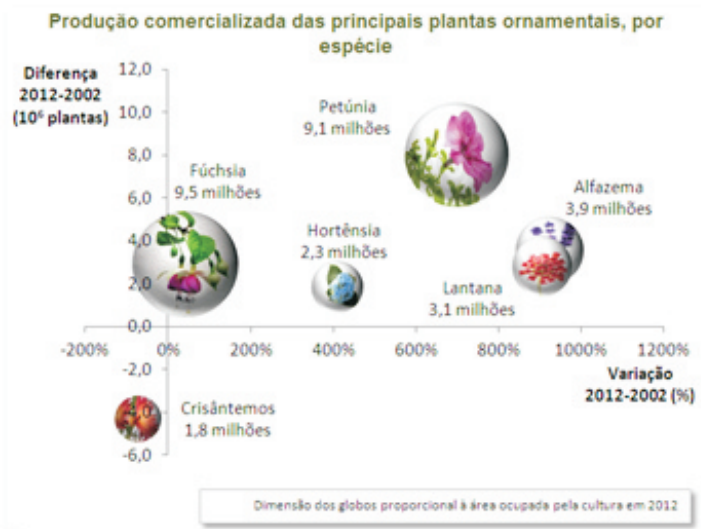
Produção comercializada das principais plantas ornamentais, por espécie

Diferença 2012-2002 ($10^6$ plantas)

12,0
10,0
8,0
6,0
4,0
2,0
0,0
-2,0
-4,0
-6,0

-200%
0%
200%
400%
600%
800%
1000%
1200%

Petúnia 9,1 milhões

Fúchsia 9,5 milhões

Hortênsia 2,3 milhões

Alfazema 3,9 milhões

Lantana 3,1 milhões

Crisântemos 1,8 milhões

Variação 2012-2002 (%)

Dimensão dos globos proporcional à área ocupada pela cultura em 2012